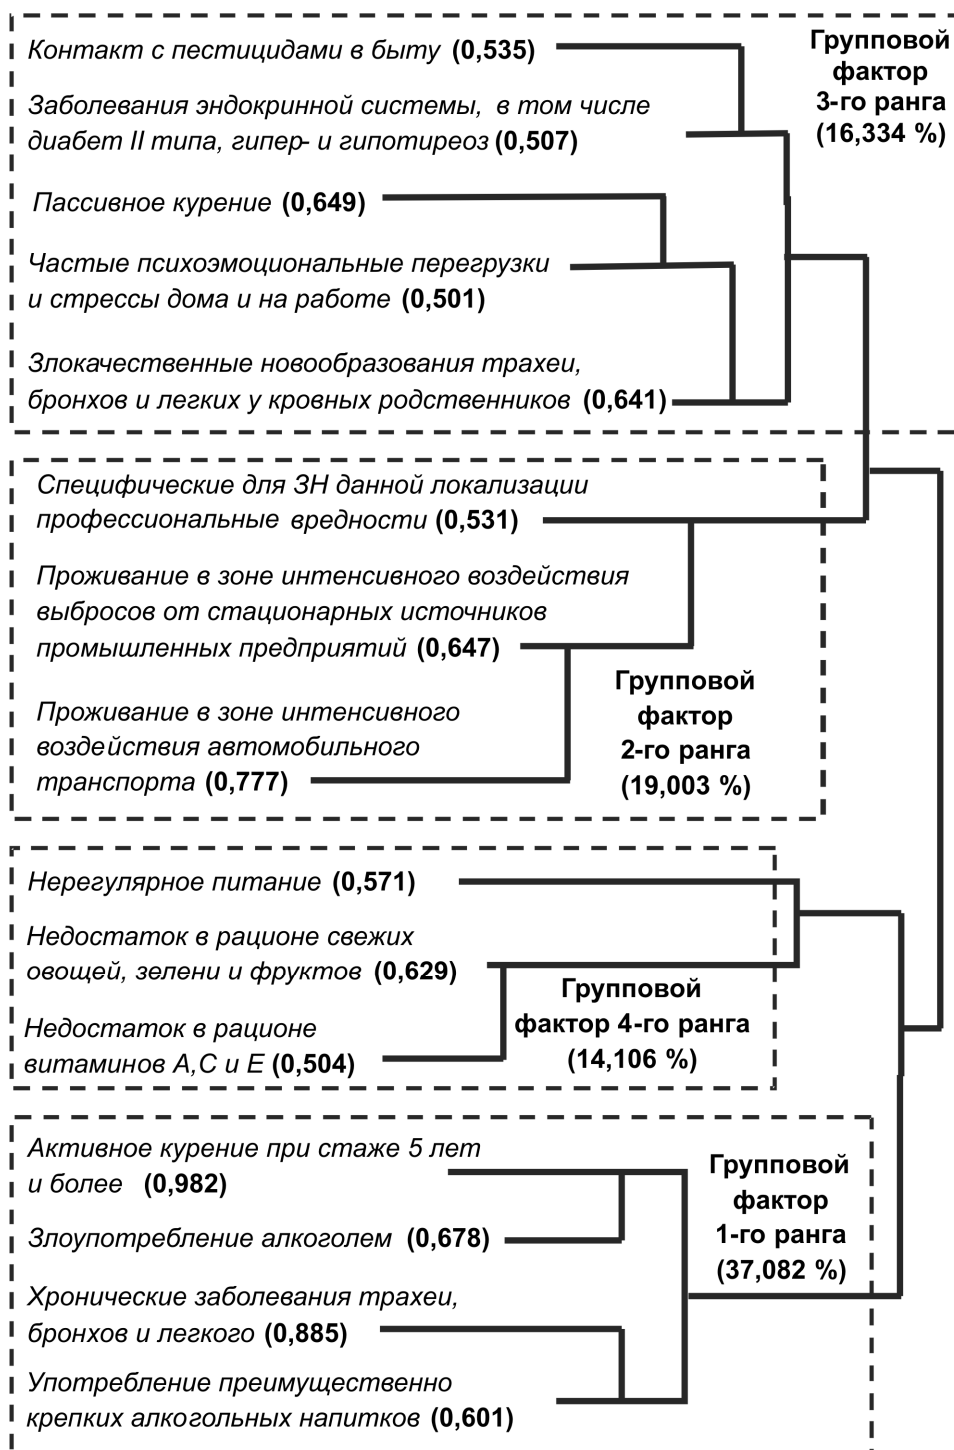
Контакт с пестицидами в быту (0,535)

Заболевания эндокринной системы, в том числе диабет II типа, гипер- и гипотиреоз (0,507)

Пассивное курение (0,649)

Частые психоэмоциональные перегрузки и стрессы дома и на работе (0,501)

Злокачественные новообразования трахеи, бронхов и легких у кровных родственников (0,641)

Групповой фактор 3-го ранга (16,334 %)

Специфические для ЗН данной локализации профессиональные вредности (0,531)

Проживание в зоне интенсивного воздействия выбросов от стационарных источников промышленных предприятий (0,647)

Проживание в зоне интенсивного воздействия автомобильного транспорта (0,777)

Групповой фактор 2-го ранга (19,003 %)

Нерегулярное питание (0,571)

Недостаток в рационе свежих овощей, зелени и фруктов (0,629)

Недостаток в рационе витаминов А,С и Е (0,504)

Групповой фактор 4-го ранга (14,106 %)

Активное курение при стаже 5 лет и более (0,982)

Злоупотребление алкоголем (0,678)

Хронические заболевания трахеи, бронхов и легкого (0,885)

Употребление преимущественно крепких алкогольных напитков (0,601)

Групповой фактор 1-го ранга (37,082 %)